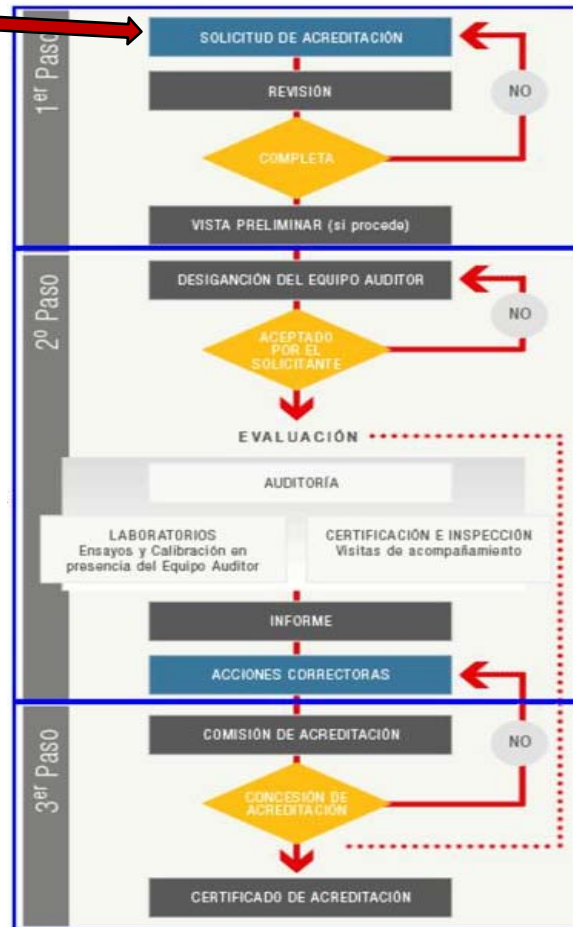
1er Paso

SOLICITUD DE ACREDITACIÓN

REVISIÓN

NO

COMPLETA

VISTA PRELIMINAR (si procede)

2º Paso

DESIGANCIÓN DEL EQUIPO AUDITOR

NO

ACEPTADO POR EL SOLICITANTE

EVALUACIÓN

AUDITORÍA

LABORATORIOS
Ensayos y Calibración en presencia del Equipo Auditor

CERTIFICACIÓN E INSPECCIÓN
Visitas de acompañamiento

INFORME

ACCIONES CORRECTORAS

3er Paso

COMISIÓN DE ACREDITACIÓN

NO

CONCESIÓN DE ACREDITACIÓN

CERTIFICADO DE ACREDITACIÓN